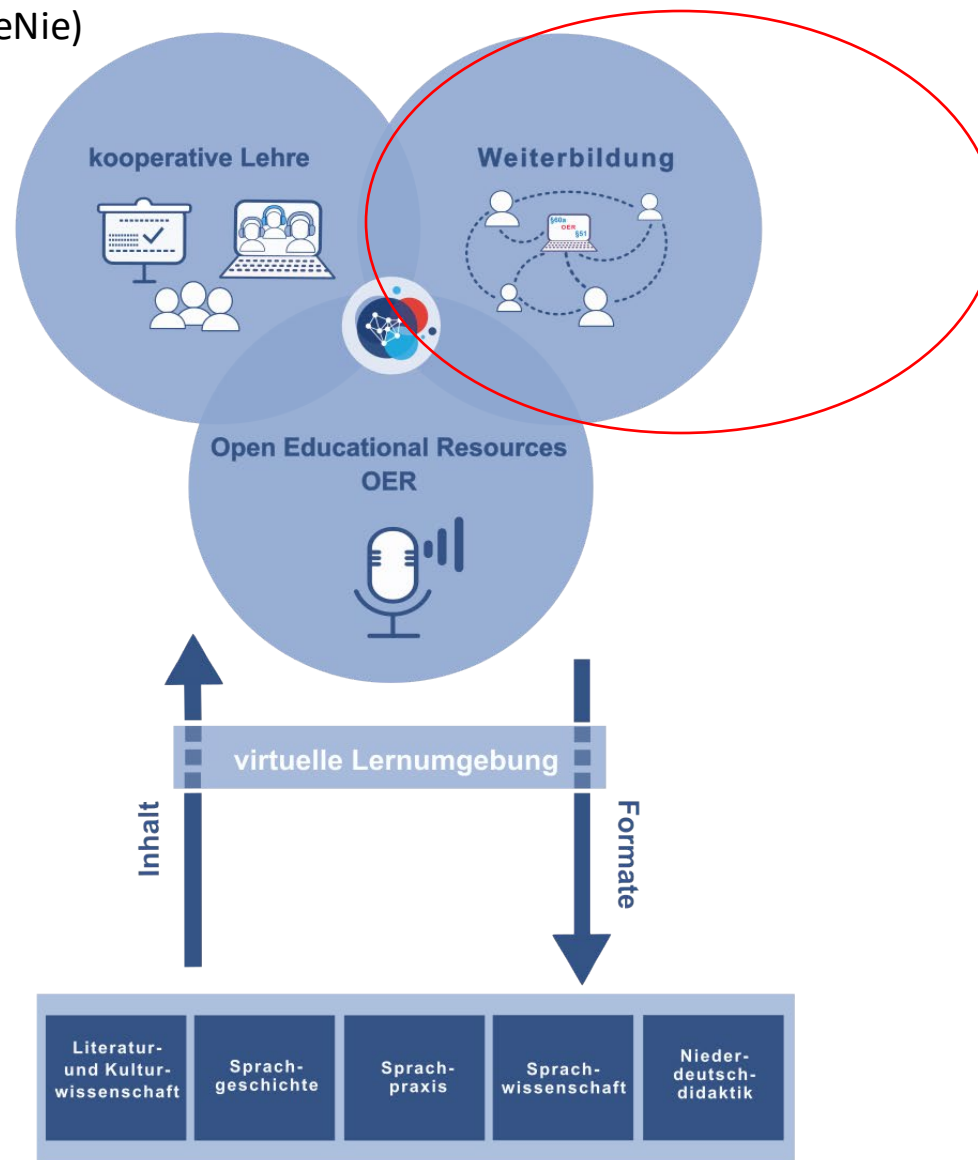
eNie)

kooperative Lehre

Weiterbildung

§60a
OER
§51

Open Educational Resources
OER

virtuelle Lernumgebung

Inhalt

Formate

| Literatur- und Kulturwissenschaft | Sprachgeschichte | Sprachpraxis | Sprachwissenschaft | Niederdeutschdidaktik |
|---|---|---|---|---|